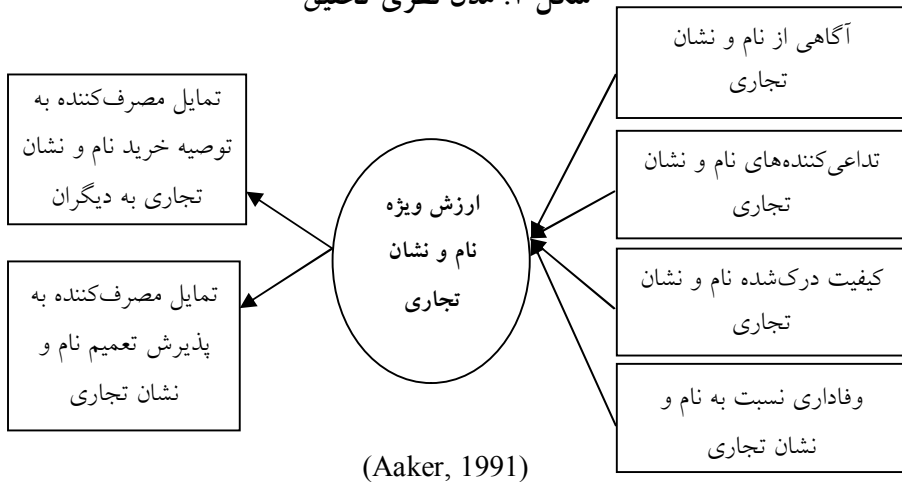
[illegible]

آگاهی از نام و نشان تجاری

تداعی‌کننده‌های نام و نشان تجاری

کیفیت درک‌شده نام و نشان تجاری

وفاداری نسبت به نام و نشان تجاری

ارزش ویژه نام و نشان تجاری

تمایل مصرف‌کننده به توصیه خرید نام و نشان تجاری به دیگران

تمایل مصرف‌کننده به پذیرش تعمیم نام و نشان تجاری

(Aaker, 1991)